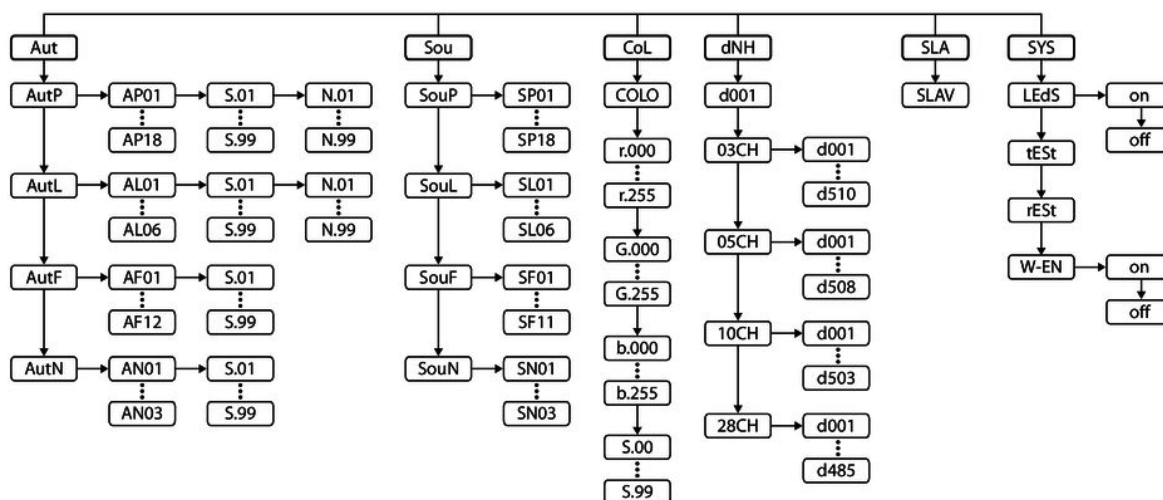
Aut
AutP
AP01
AP18
S.01
S.99
N.01
N.99
AutL
AL01
AL06
S.01
S.99
N.01
N.99
AutF
AF01
AF12
S.01
S.99
AutN
AN01
AN03
S.01
S.99

Sou
SouP
SP01
SP18
SouL
SL01
SL06
SouF
SF01
SF11
SouN
SN01
SN03

CoL
COLO
r.000
r.255
G.000
G.255
b.000
b.255
S.00
S.99

dNH
d001
03CH
d001
d510
05CH
d001
d508
10CH
d001
d503
28CH
d001
d485

SLA
SLAV

SYS
LEdS
on
off
tESt
rESt
W-EN
on
off